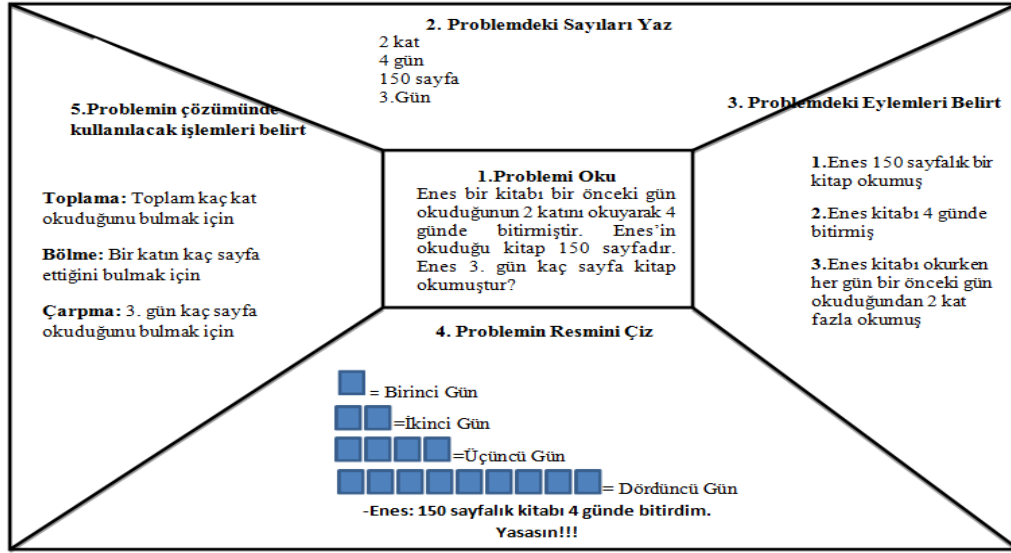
2. Problemdeki Sayıları Yaz

2 kat
4 gün
150 sayfa
3.Gün

5.Problemin çözümünde kullanılacak işlemleri belirt

Toplama: Toplam kaç kat okuduğunu bulmak için

Bölme: Bir katın kaç sayfa ettiğini bulmak için

Çarpma: 3. gün kaç sayfa okuduğunu bulmak için

1.Problemi Oku

Enes bir kitabı bir önceki gün okuduğunun 2 katını okuyarak 4 günde bitirmiştir. Enes'in okuduğu kitap 150 sayfadır. Enes 3. gün kaç sayfa kitap okumuştur?

3. Problemdeki Eylemleri Belirt

1.Enes 150 sayfalık bir kitap okumuş

2.Enes kitabı 4 günde bitirmiş

3.Enes kitabı okurken her gün bir önceki gün okuduğundan 2 kat fazla okumuş

4. Problemin Resmini Çiz

= Birinci Gün
=İkinci Gün
=Üçüncü Gün
= Dördüncü Gün

-Enes: 150 sayfalık kitabı 4 günde bitirdim. Yasasın!!!